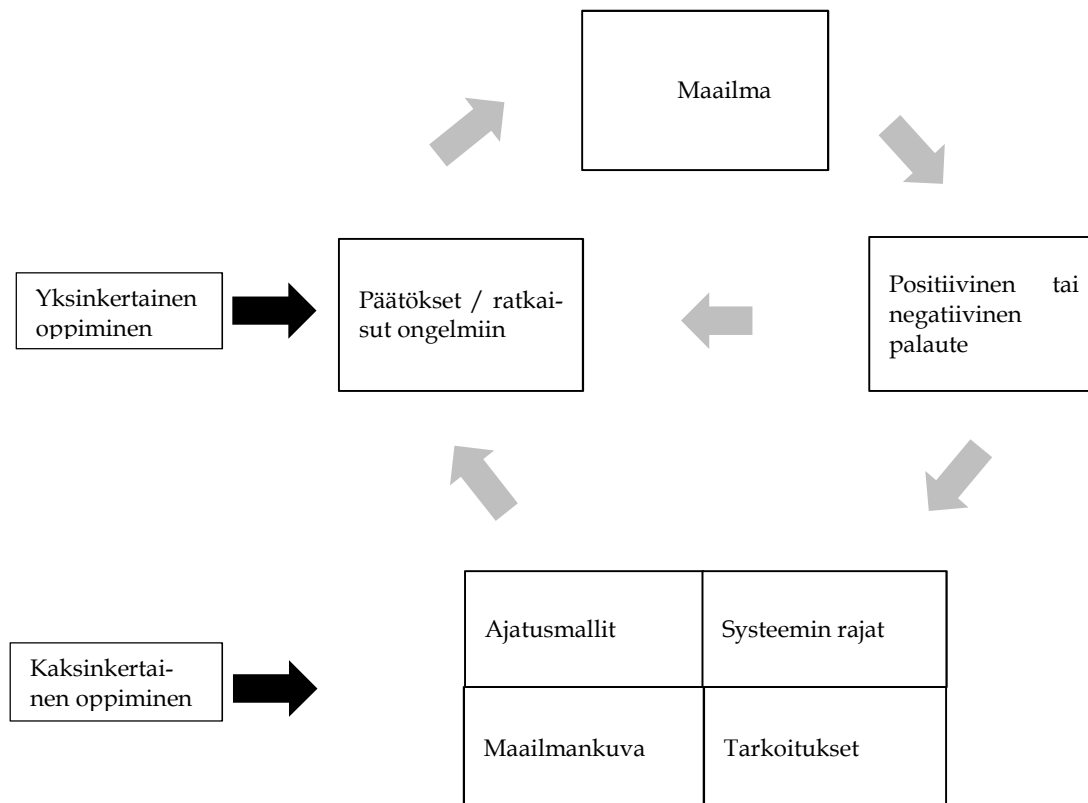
Maailma

Yksinkertainen oppiminen

Päätökset / ratkaisut ongelmiin

Positiivinen tai negatiivinen palaute

Kaksinkertainen oppiminen

| Ajatusmallit | Systeemin rajat |
|---|---|
| Maailmankuva | Tarkoitukset |